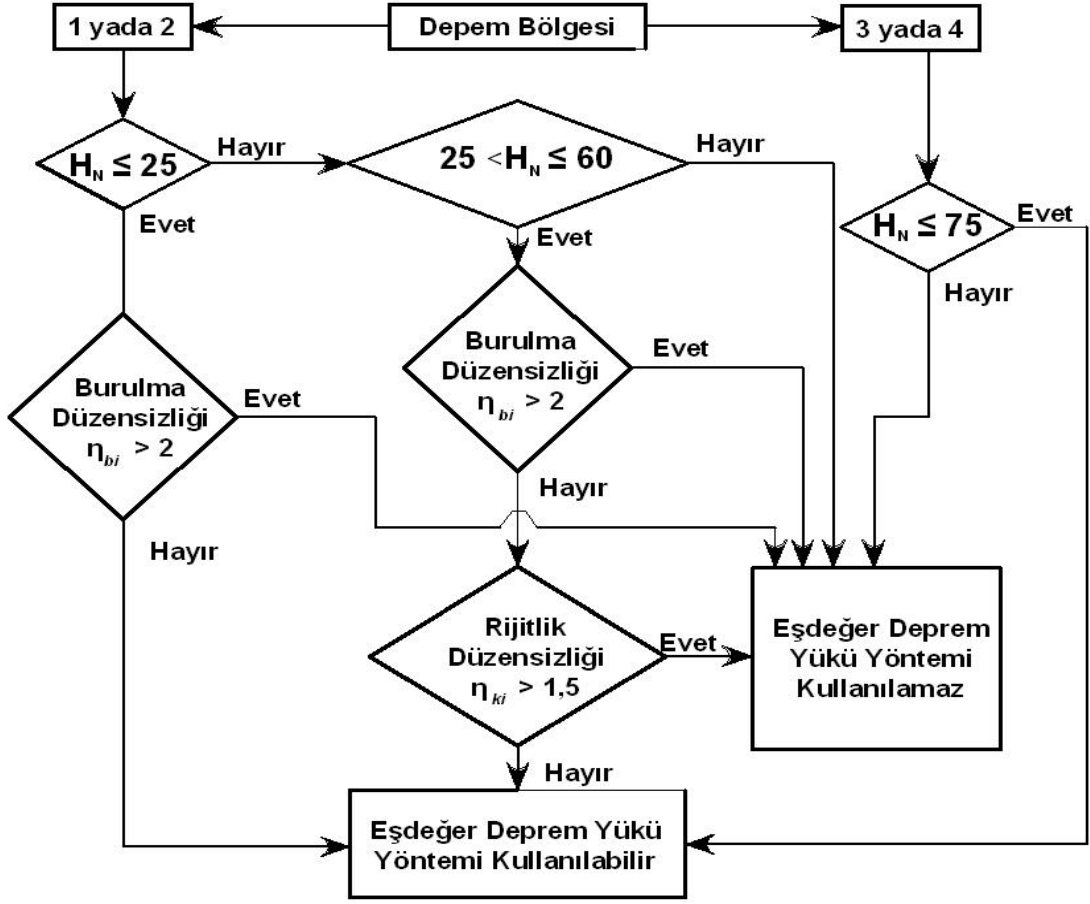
1 yada 2

Depem Bölgesi

3 yada 4

$H_N \leq 25$

Hayır

$25 < H_N \leq 60$

Hayır

$H_N \leq 75$

Evet

Evet

Evet

Hayır

Burulma Düzensizliği $\eta_{bi} > 2$

Evet

Burulma Düzensizliği $\eta_{bi} > 2$

Evet

Hayır

Hayır

Rijitlik Düzensizliği $\eta_{ki} > 1,5$

Evet

Eşdeğer Deprem Yükü Yöntemi Kullanılamaz

Hayır

Eşdeğer Deprem Yükü Yöntemi Kullanılabilir